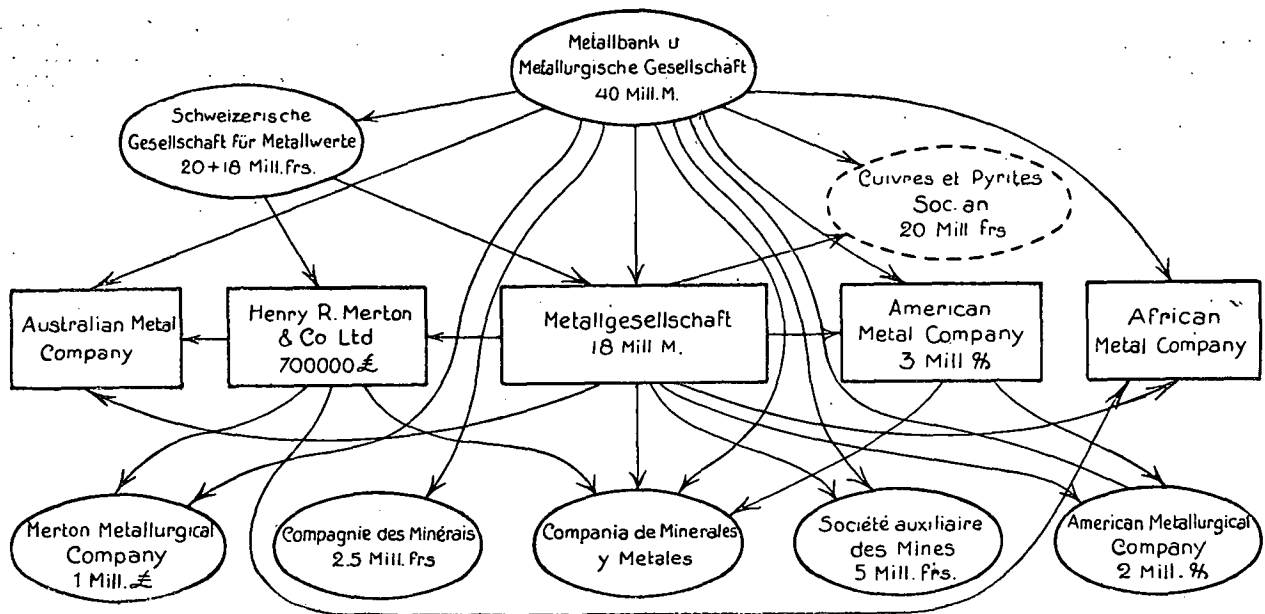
Metallbank u Metallurgische Gesellschaft
40 Mill. M.

Schweizerische Gesellschaft für Metallwerte
20 + 18 Mill. frs.

Cuivres et Pyrites Soc. an
20 Mill frs

Australian Metal Company

Henry R. Merton & Co Ltd
700000 £

Metallgesellschaft
18 Mill M.

American Metal Company
3 Mill \$

African Metal Company

Merton Metallurgical Company
1 Mill. £

Compagnie des Minérais
2.5 Mill. frs

Compania de Minerales y Metales

Société auxiliaire des Mines
5 Mill. frs.

American Metallurgical Company
2 Mill. \$